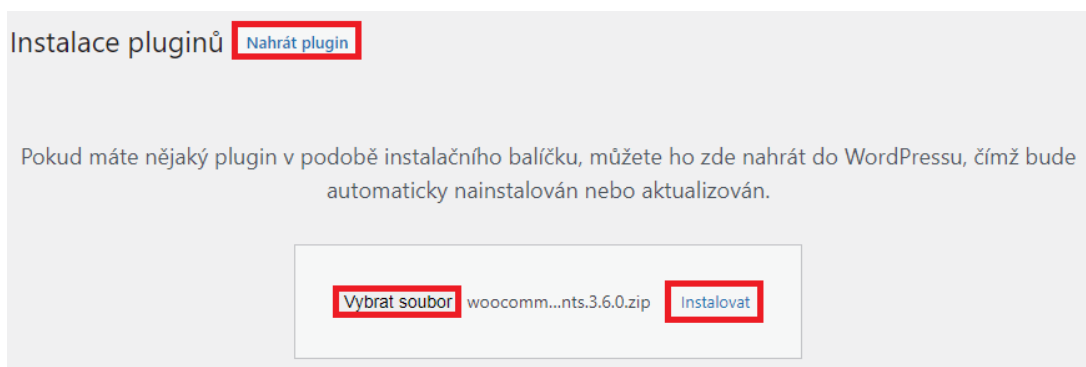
Instalace pluginů Nahrát plugin

Pokud máte nějaký plugin v podobě instalačního balíčku, můžete ho zde nahrát do WordPressu, čímž bude automaticky nainstalován nebo aktualizován.

Vybrat soubor woocomm...nts.3.6.0.zip Instalovat